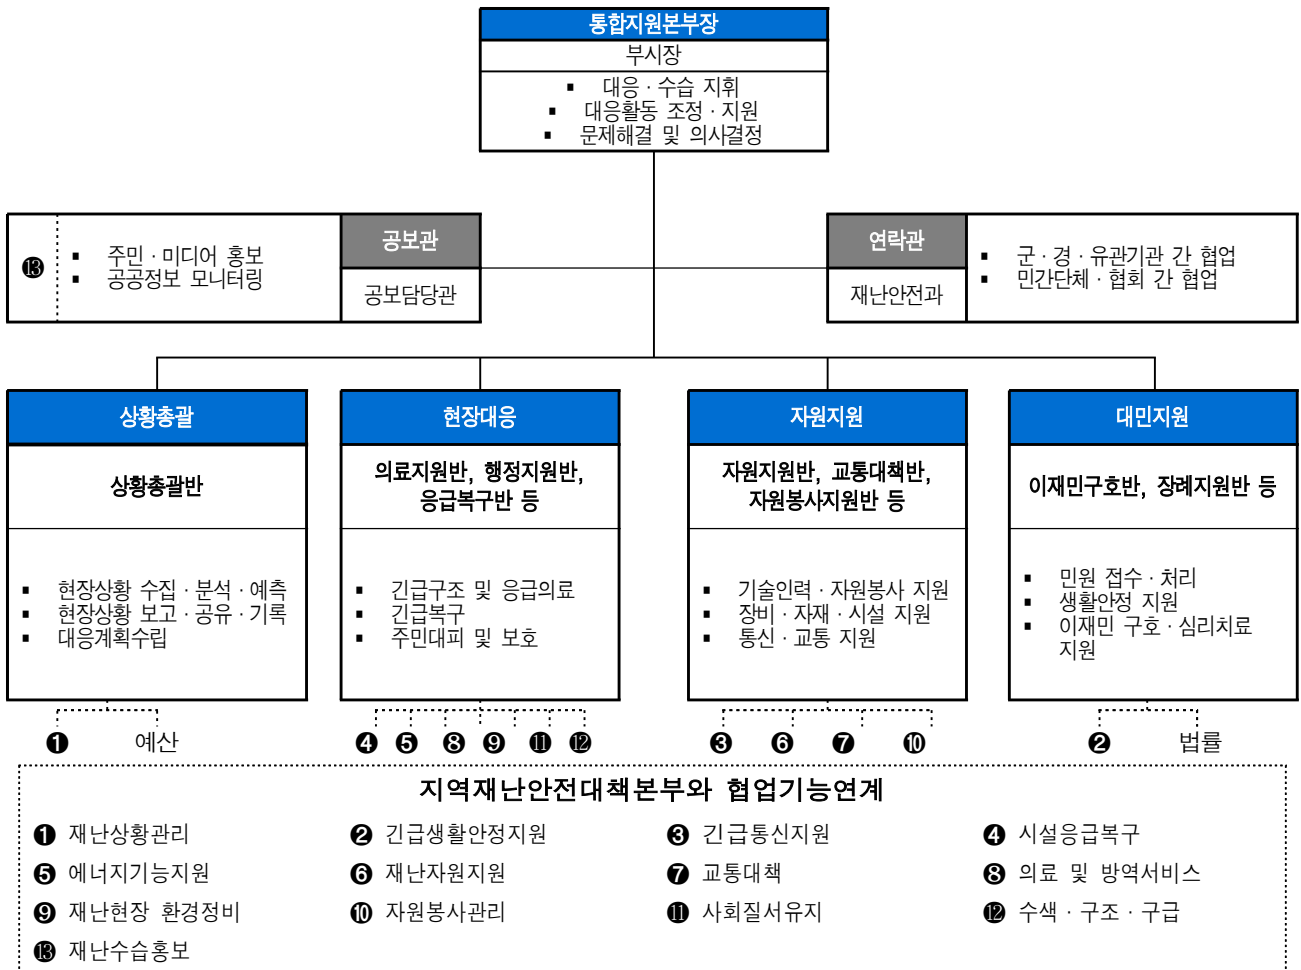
통합지원본부장
부시장
▪ 대응 · 수습 지휘
▪ 대응활동 조정 · 지원
▪ 문제해결 및 의사결정

⓭
▪ 주민 · 미디어 홍보
▪ 공공정보 모니터링
공보관
공보담당관

연락관
재난안전과
▪ 군 · 경 · 유관기관 간 협업
▪ 민간단체 · 협회 간 협업

상황총괄
상황총괄반
▪ 현장상황 수집 · 분석 · 예측
▪ 현장상황 보고 · 공유 · 기록
▪ 대응계획수립

현장대응
의료지원반, 행정지원반, 응급복구반 등
▪ 긴급구조 및 응급의료
▪ 긴급복구
▪ 주민대피 및 보호

자원지원
자원지원반, 교통대책반, 자원봉사지원반 등
▪ 기술인력 · 자원봉사 지원
▪ 장비 · 자재 · 시설 지원
▪ 통신 · 교통 지원

대민지원
이재민구호반, 장례지원반 등
▪ 민원 접수 · 처리
▪ 생활안정 지원
▪ 이재민 구호 · 심리치료 지원

❶ 예산
❹ ❺ ❽ ❾ ⓫ ⓬
❸ ❻ ❼ ❿
❷ 법률

지역재난안전대책본부와 협업기능연계
❶ 재난상황관리
❷ 긴급생활안정지원
❸ 긴급통신지원
❹ 시설응급복구
❺ 에너지기능지원
❻ 재난자원지원
❼ 교통대책
❽ 의료 및 방역서비스
❾ 재난현장 환경정비
❿ 자원봉사관리
⓫ 사회질서유지
⓬ 수색 · 구조 · 구급
⓭ 재난수습홍보